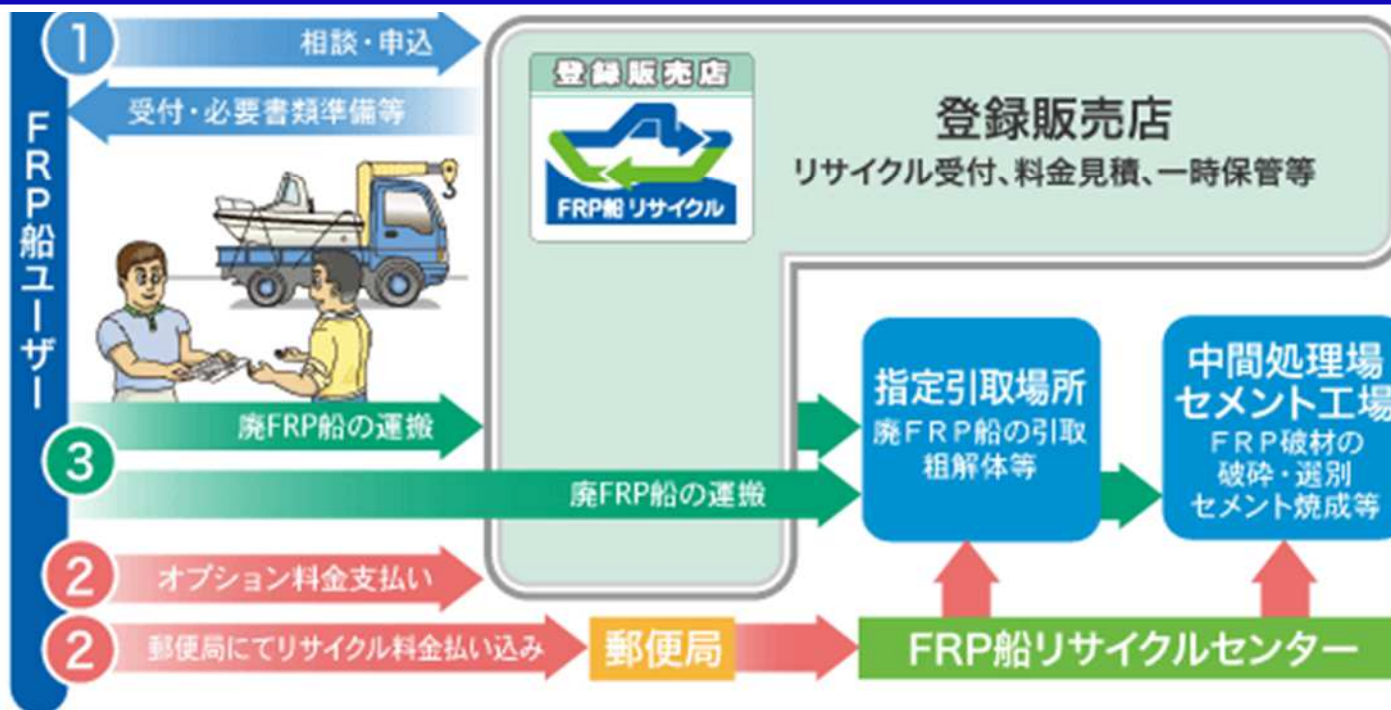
FRP船ユーザー

1
相談・申込
受付・必要書類準備等

登録販売店
FRP船リサイクル

登録販売店
リサイクル受付、料金見積、一時保管等

3
廃FRP船の運搬
廃FRP船の運搬

指定引取場所
廃FRP船の引取
粗解体等

中間処理場
セメント工場
FRP破材の
破砕・選別
セメント焼成等

2
オプション料金支払い

2
郵便局にてリサイクル料金払い込み
郵便局
FRP船リサイクルセンター